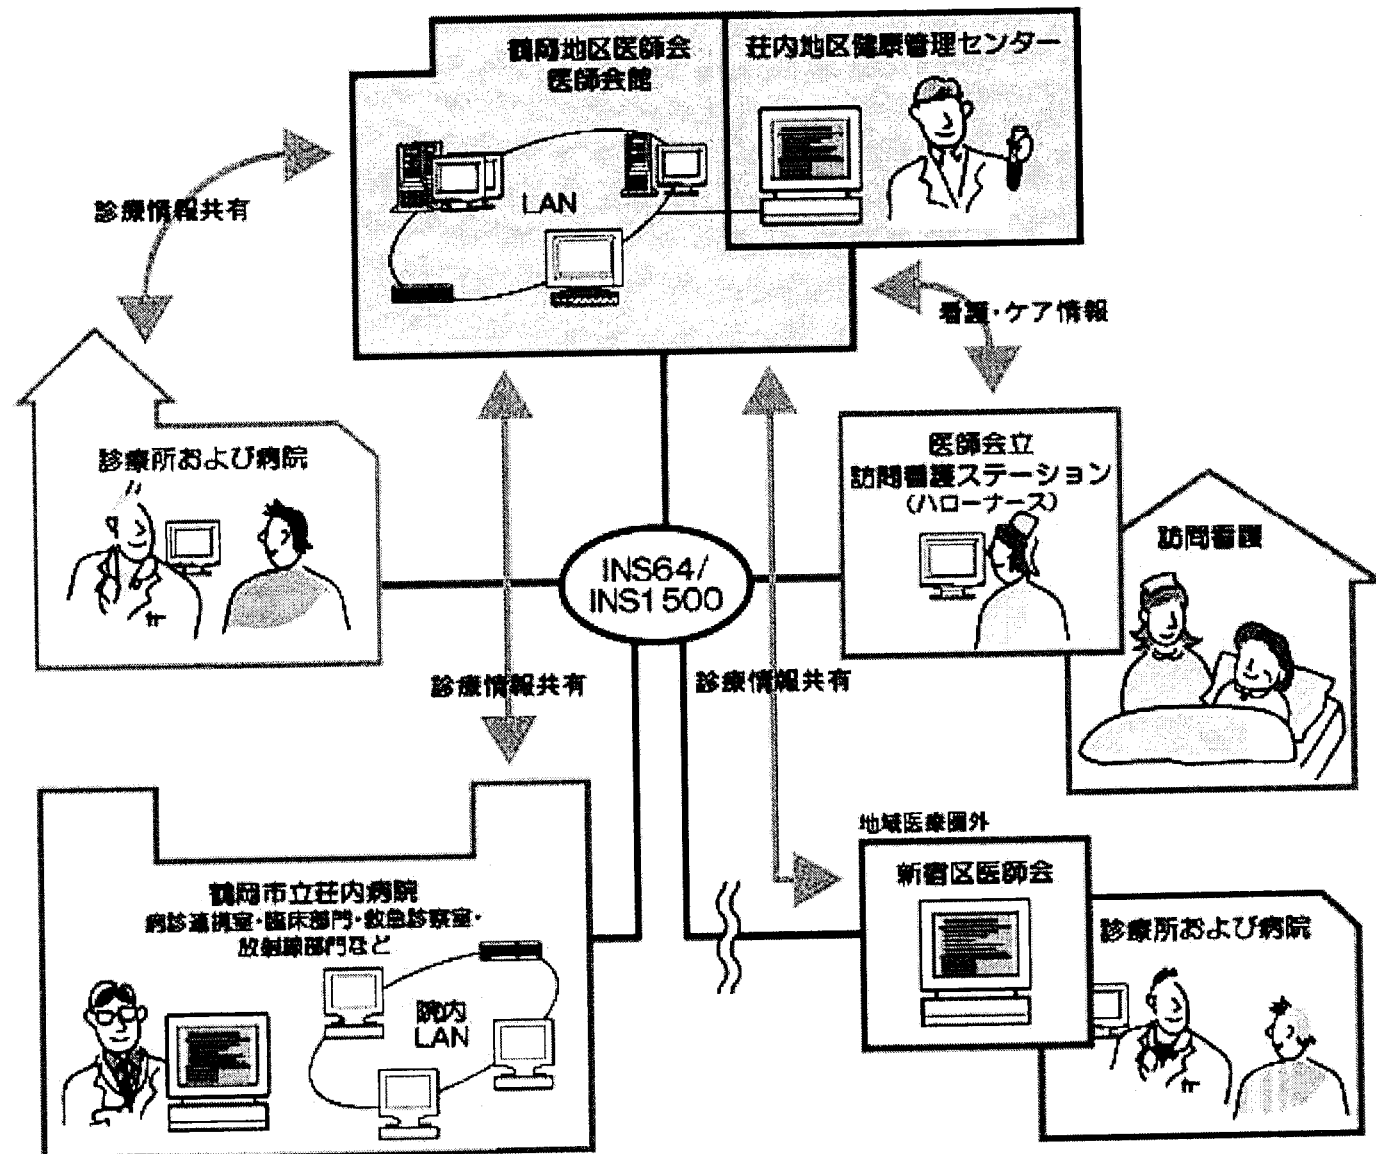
鶴岡地区医師会
医師会館

LAN

荘内地区健康管理センター

診療情報共有

看護・ケア情報

診療所および病院

医師会立
訪問看護ステーション
(ハローナース)

訪問看護

INS64/
INS1500

診療情報共有

診療情報共有

地域医療圏外

新宿区医師会

診療所および病院

鶴岡市立荘内病院
病診連携室・臨床部門・救急診察室・
放射線部門など

院内
LAN